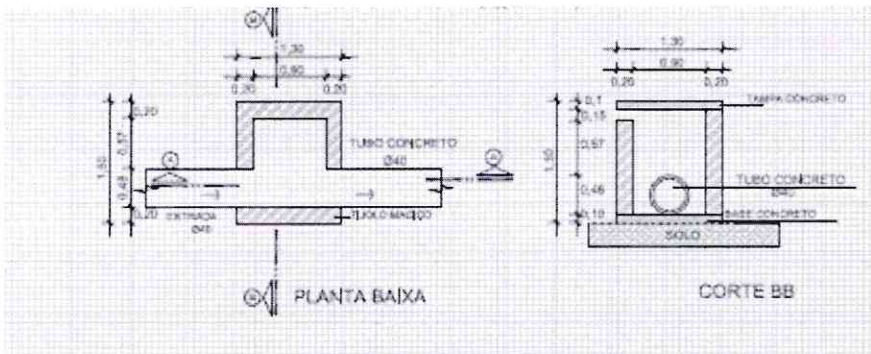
B

1,30

0,90

0,20 0,20

0,20

0,57

1,50

0,48

0,20

A

TUBO CONCRETO

Ø40

A

ENTRADA

Ø40

TIJOLO MACIÇO

B

PLANTA BAIXA

1,30

0,90

0,20 0,20

0,1

0,15

TAMPA CONCRETO

0,57

1,50

0,48

TUBO CONCRETO

Ø40

0,10

BASE CONCRETO

SOLO

CORTE BB